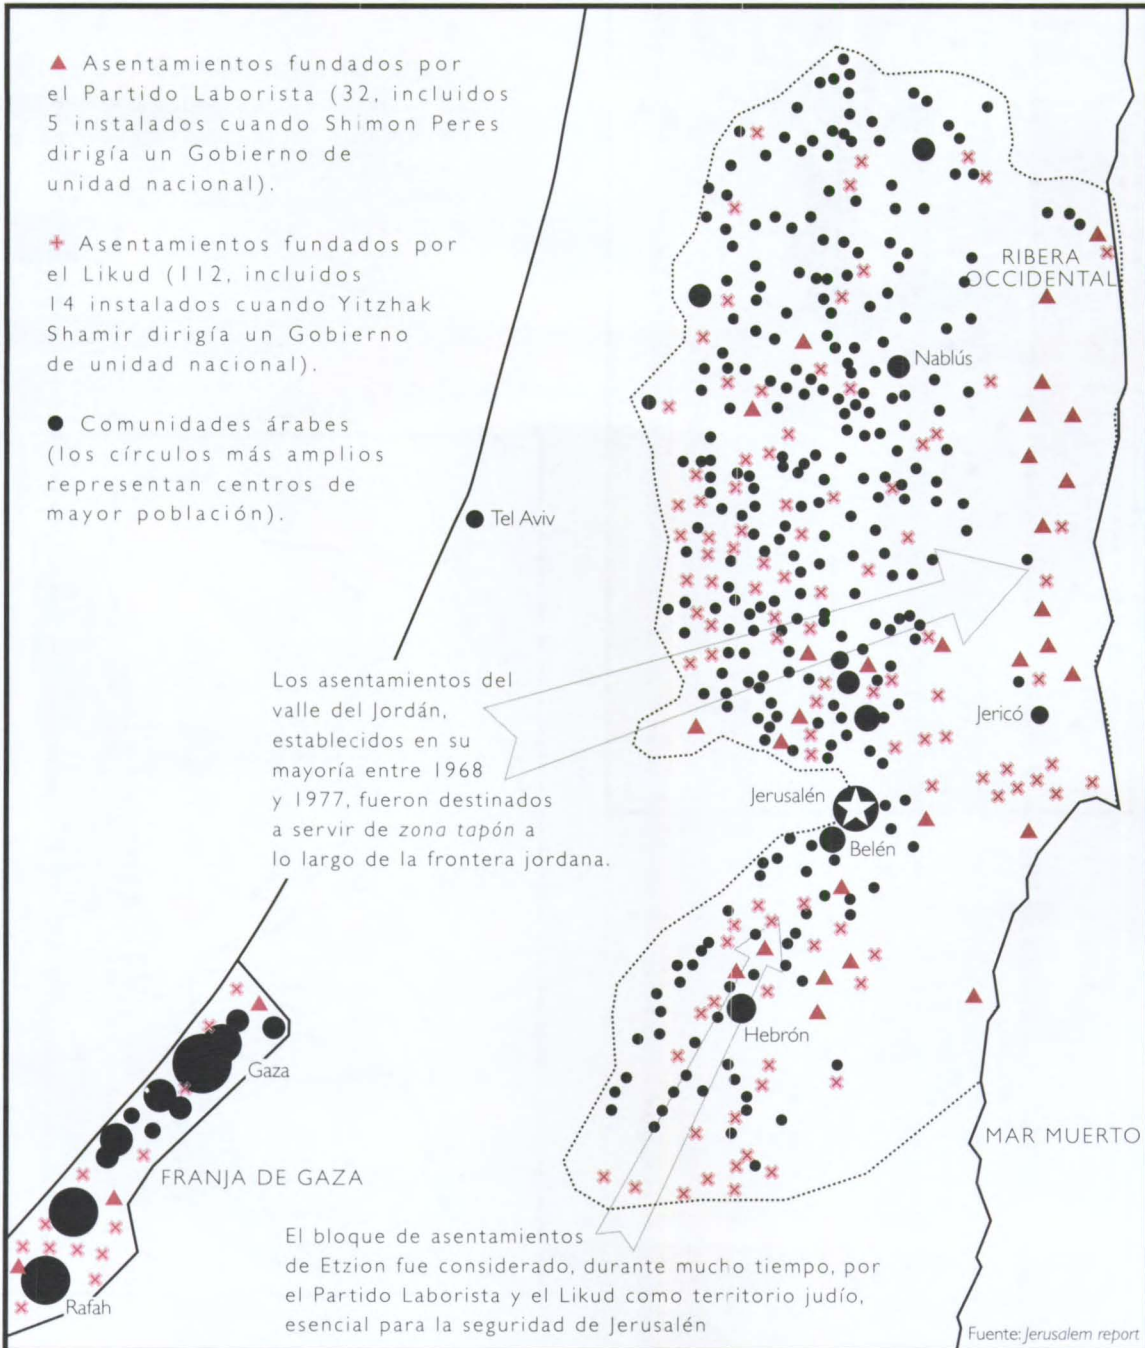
▲ Asentamientos fundados por el Partido Laborista (32, incluidos 5 instalados cuando Shimon Peres dirigía un Gobierno de unidad nacional).

✕ Asentamientos fundados por el Likud (112, incluidos 14 instalados cuando Yitzhak Shamir dirigía un Gobierno de unidad nacional).

● Comunidades árabes (los círculos más amplios representan centros de mayor población).

Tel Aviv

RIBERA OCCIDENTAL

Nablús

Los asentamientos del valle del Jordán, establecidos en su mayoría entre 1968 y 1977, fueron destinados a servir de *zona tapón* a lo largo de la frontera jordana.

Jericó

Jerusalén

Belén

Hebrón

Gaza

FRANJA DE GAZA

Rafah

MAR MUERTO

El bloque de asentamientos de Etzion fue considerado, durante mucho tiempo, por el Partido Laborista y el Likud como territorio judío, esencial para la seguridad de Jerusalén

Fuente: *Jerusalem report*